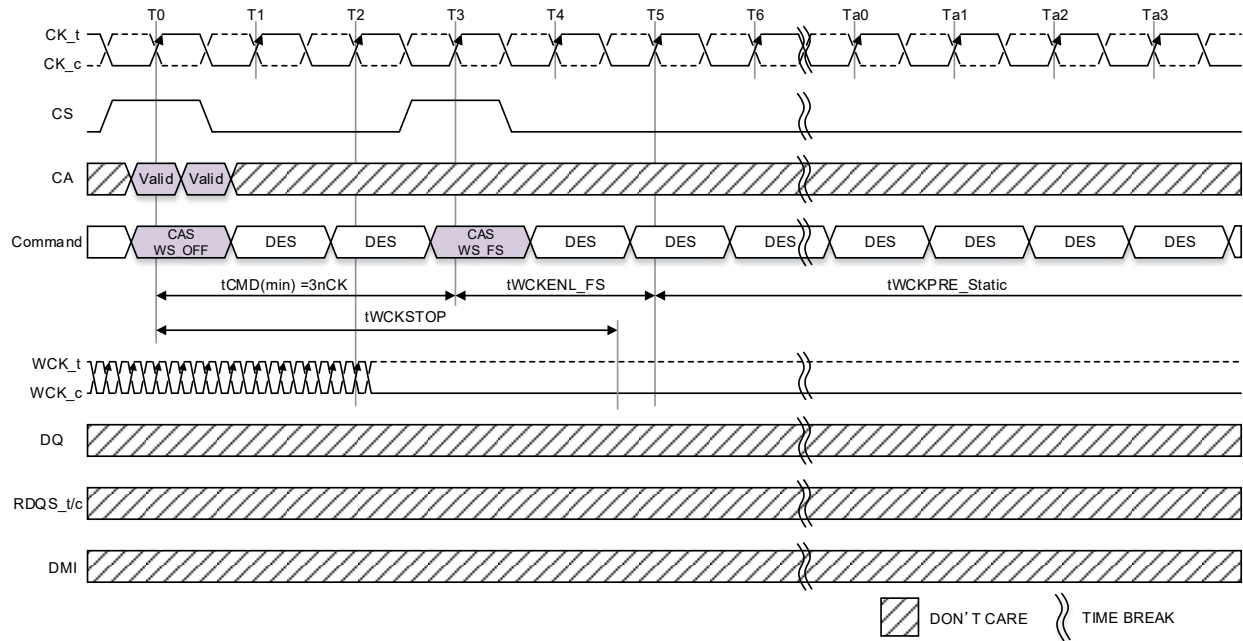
T0 T1 T2 T3 T4 T5 T6 Ta0 Ta1 Ta2 Ta3

CK_t
CK_c

CS

CA Valid Valid

Command CAS WS_OFF DES DES CAS WS_FS DES DES DES DES DES DES DES

tCMD(min) =3nCK tWCKENL_FS tWCKPRE_Static

tWCKSTOP

WCK_t
WCK_c

DQ

RDQS_t/c

DMI

DON'T CARE TIME BREAK